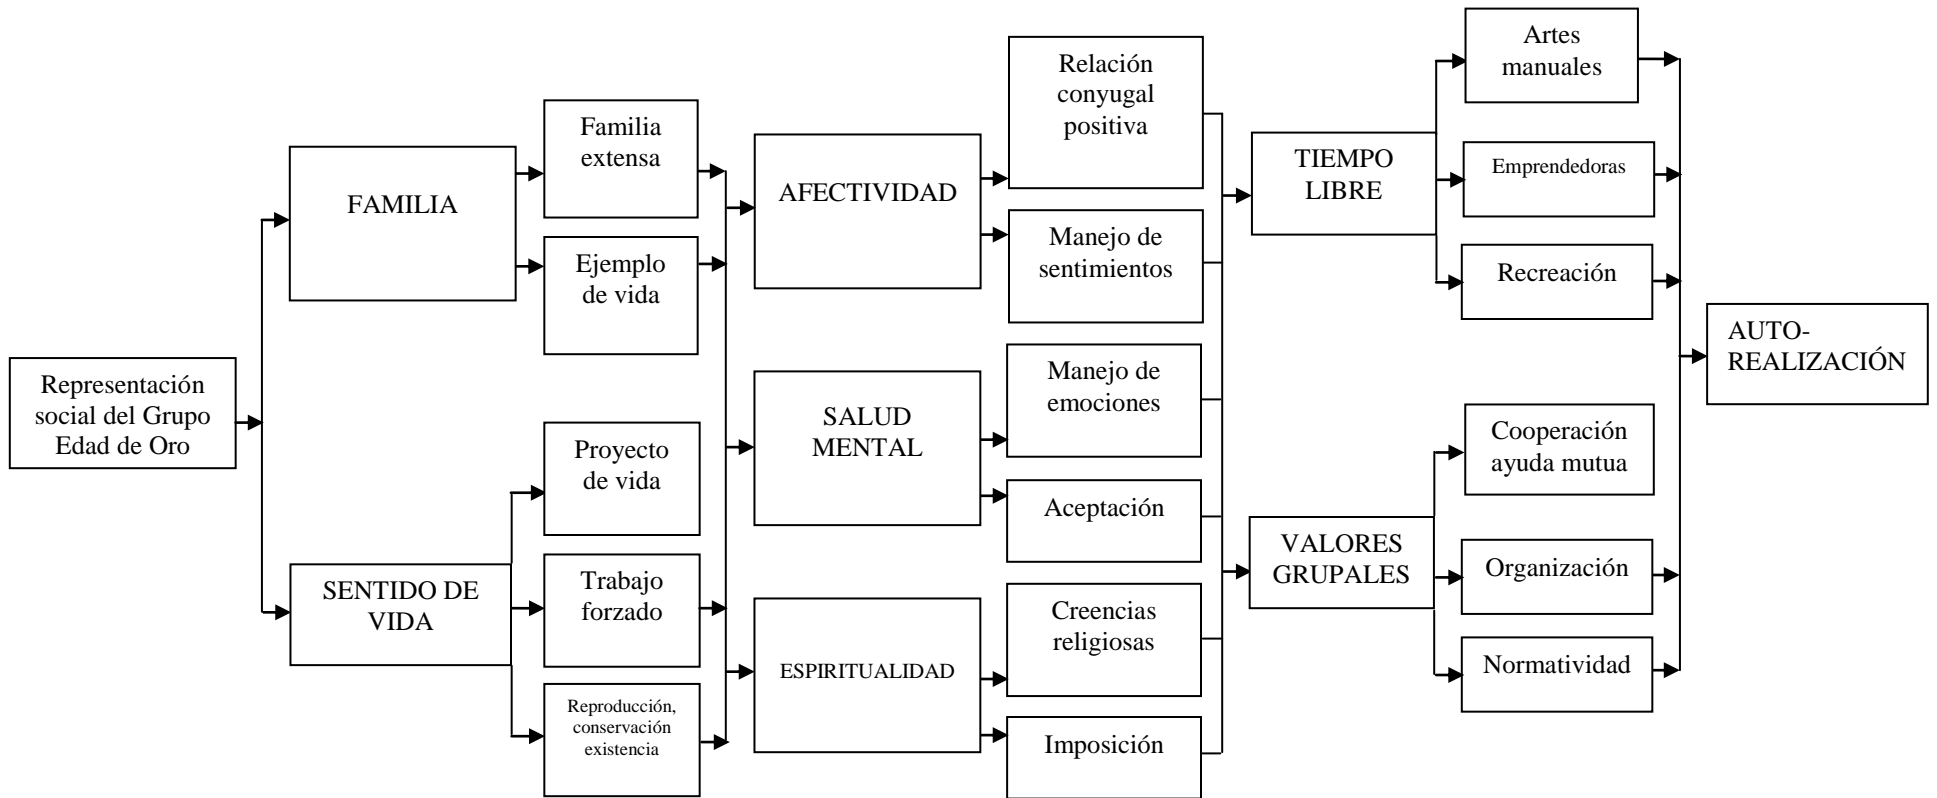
Representación social del Grupo Edad de Oro

FAMILIA

SENTIDO DE VIDA

Familia extensa

Ejemplo de vida

Proyecto de vida

Trabajo forzado

Reproducción, conservación existencia

AFECTIVIDAD

SALUD MENTAL

ESPIRITUALIDAD

Relación conyugal positiva

Manejo de sentimientos

Manejo de emociones

Aceptación

Creencias religiosas

Imposición

TIEMPO LIBRE

VALORES GRUPALES

Artes manuales

Emprendedoras

Recreación

Cooperación ayuda mutua

Organización

Normatividad

AUTO-REALIZACIÓN